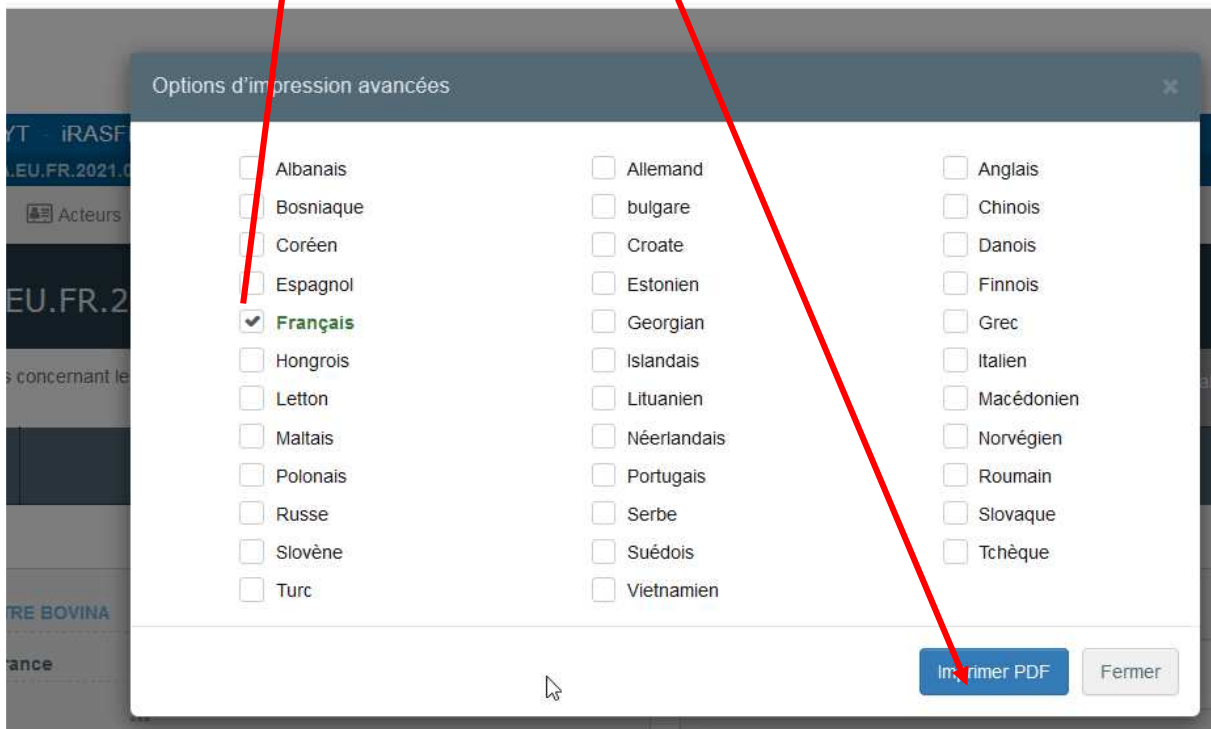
YT - iRASF
.EU.FR.2021.0
Acteurs
EU.FR.2
s concernant le
TRE BOVINA
rance

Options d'impression avancées

×

| | | |
|---|---|---|
| Albanais | Allemand | Anglais |
| Bosniaque | bulgare | Chinois |
| Coréen | Croate | Danois |
| Espagnol | Estonien | Finnois |
| Français | Georgian | Grec |
| Hongrois | Islandais | Italien |
| Letton | Lituanien | Macédonien |
| Maltais | Néerlandais | Norvégien |
| Polonais | Portugais | Roumain |
| Russe | Serbe | Slovaque |
| Slovène | Suédois | Tchèque |
| Turc | Vietnamien | |

Imprimer PDF
Fermer